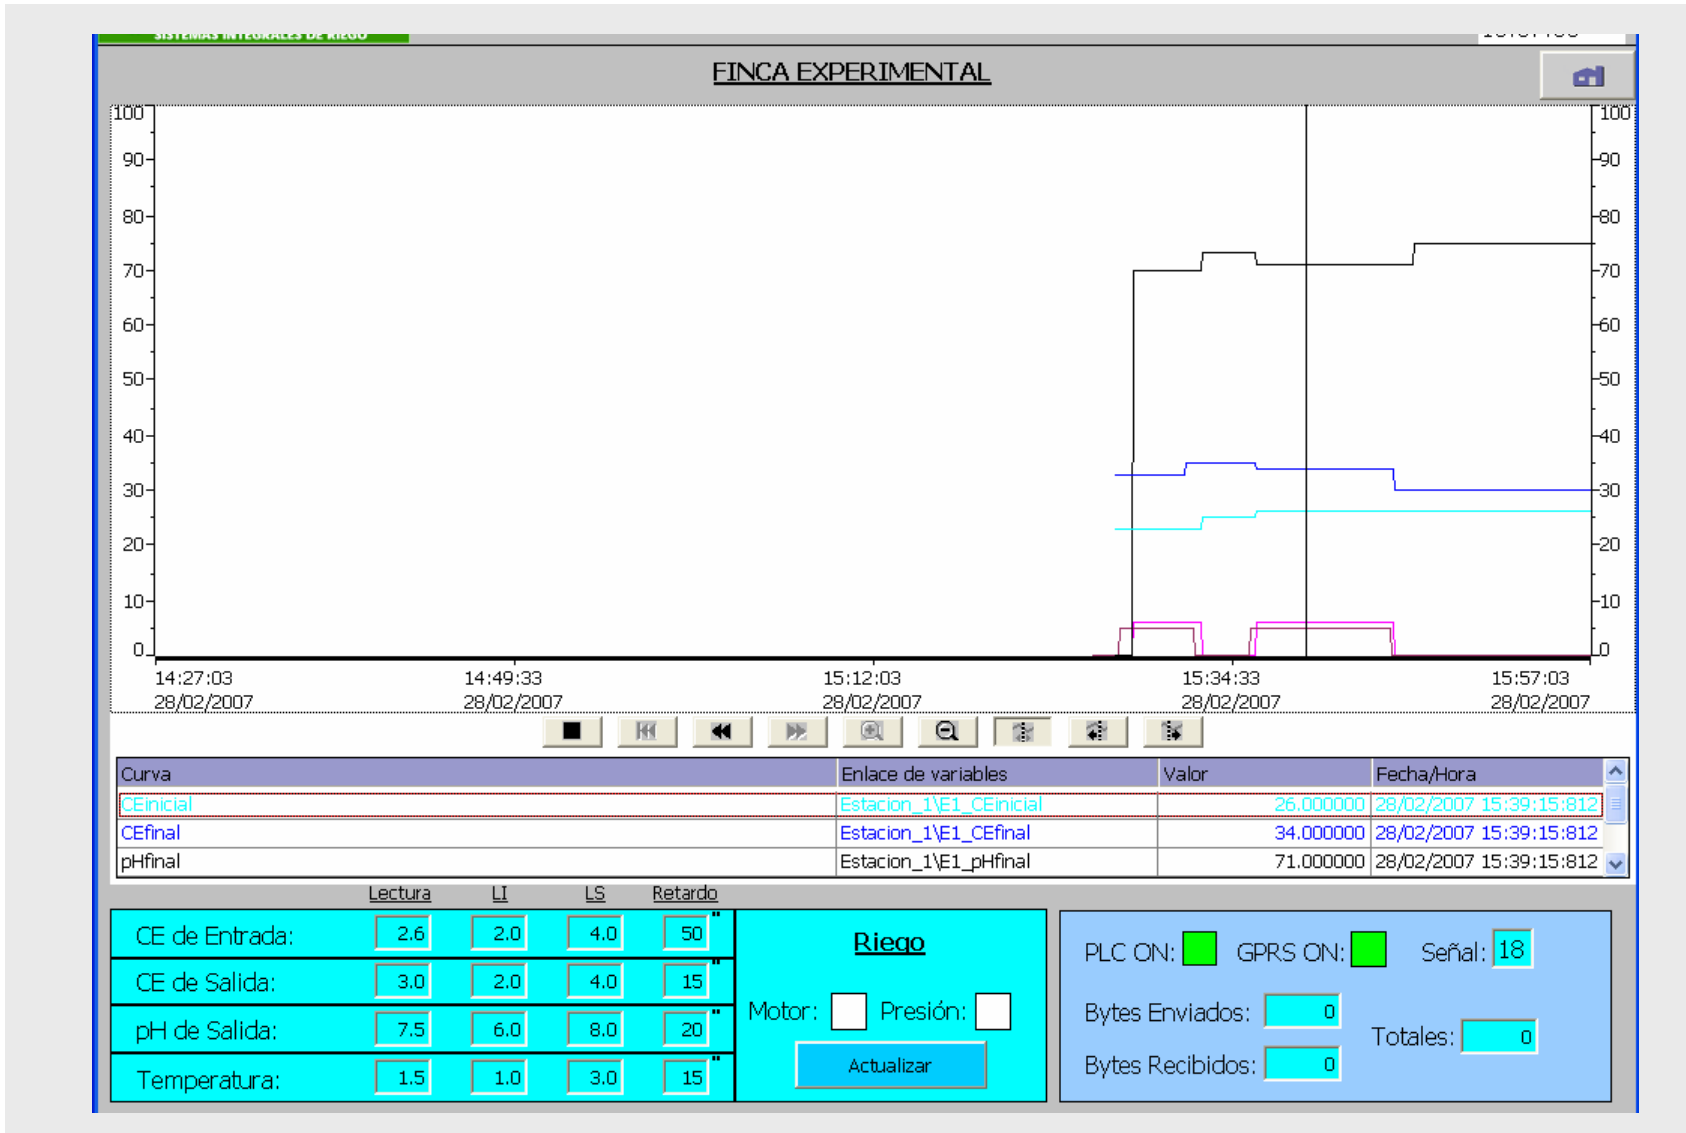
SISTEMAS INTEGRALES DE RIEGO

FINCA EXPERIMENTAL

100
90
80
70
60
50
40
30
20
10
0

100
90
80
70
60
50
40
30
20
10
0

14:27:03 28/02/2007
14:49:33 28/02/2007
15:12:03 28/02/2007
15:34:33 28/02/2007
15:57:03 28/02/2007

| Curva | Enlace de variables | Valor | Fecha/Hora |
|---|---|---|---|
| CEinicial | Estacion_1\E1_CEinicial | 26.000000 | 28/02/2007 15:39:15:812 |
| CEfinal | Estacion_1\E1_CEfinal | 34.000000 | 28/02/2007 15:39:15:812 |
| pHfinal | Estacion_1\E1_pHfinal | 71.000000 | 28/02/2007 15:39:15:812 |

| | Lectura | LI | LS | Retardo |
|---|---|---|---|---|
| CE de Entrada: | 2.6 | 2.0 | 4.0 | 50 " |
| CE de Salida: | 3.0 | 2.0 | 4.0 | 15 " |
| pH de Salida: | 7.5 | 6.0 | 8.0 | 20 " |
| Temperatura: | 1.5 | 1.0 | 3.0 | 15 " |

Riego

Motor: Presión:

Actualizar

PLC ON: GPRS ON: Señal: 18

Bytes Enviados: 0

Bytes Recibidos: 0

Totales: 0